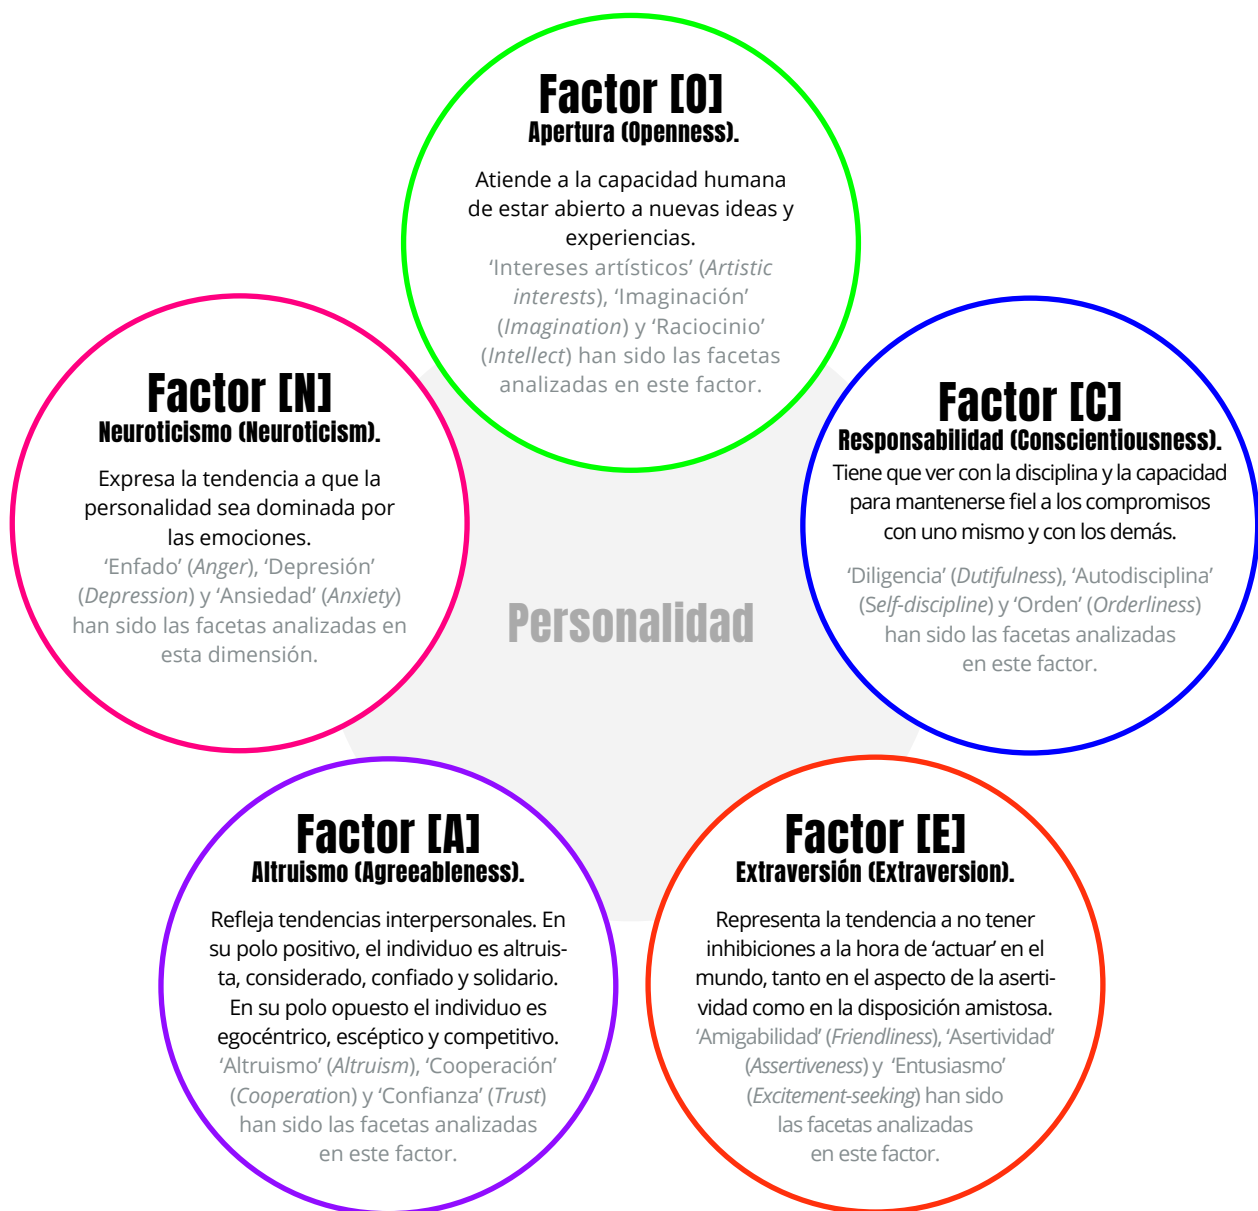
Factor [O]
Apertura (Openness).

Atiende a la capacidad humana de estar abierto a nuevas ideas y experiencias.
'Intereses artísticos' (*Artistic interests*), 'Imaginación' (*Imagination*) y 'Raciocinio' (*Intellect*) han sido las facetas analizadas en este factor.

Factor [N]
Neuroticismo (Neuroticism).

Expresa la tendencia a que la personalidad sea dominada por las emociones.
'Enfado' (*Anger*), 'Depresión' (*Depression*) y 'Ansiedad' (*Anxiety*) han sido las facetas analizadas en esta dimensión.

Personalidad

Factor [C]
Responsabilidad (Conscientiousness).
Tiene que ver con la disciplina y la capacidad para mantenerse fiel a los compromisos con uno mismo y con los demás.

'Diligencia' (*Dutifulness*), 'Autodisciplina' (*Self-discipline*) y 'Orden' (*Orderliness*) han sido las facetas analizadas en este factor.

Factor [A]
Altruismo (Agreeableness).

Refleja tendencias interpersonales. En su polo positivo, el individuo es altruista, considerado, confiado y solidario. En su polo opuesto el individuo es egocéntrico, escéptico y competitivo.
'Altruismo' (*Altruism*), 'Cooperación' (*Cooperation*) y 'Confianza' (*Trust*) han sido las facetas analizadas en este factor.

Factor [E]
Extraversión (Extraversion).

Representa la tendencia a no tener inhibiciones a la hora de 'actuar' en el mundo, tanto en el aspecto de la asertividad como en la disposición amistosa.
'Amigabilidad' (*Friendliness*), 'Asertividad' (*Assertiveness*) y 'Entusiasmo' (*Excitement-seeking*) han sido las facetas analizadas en este factor.